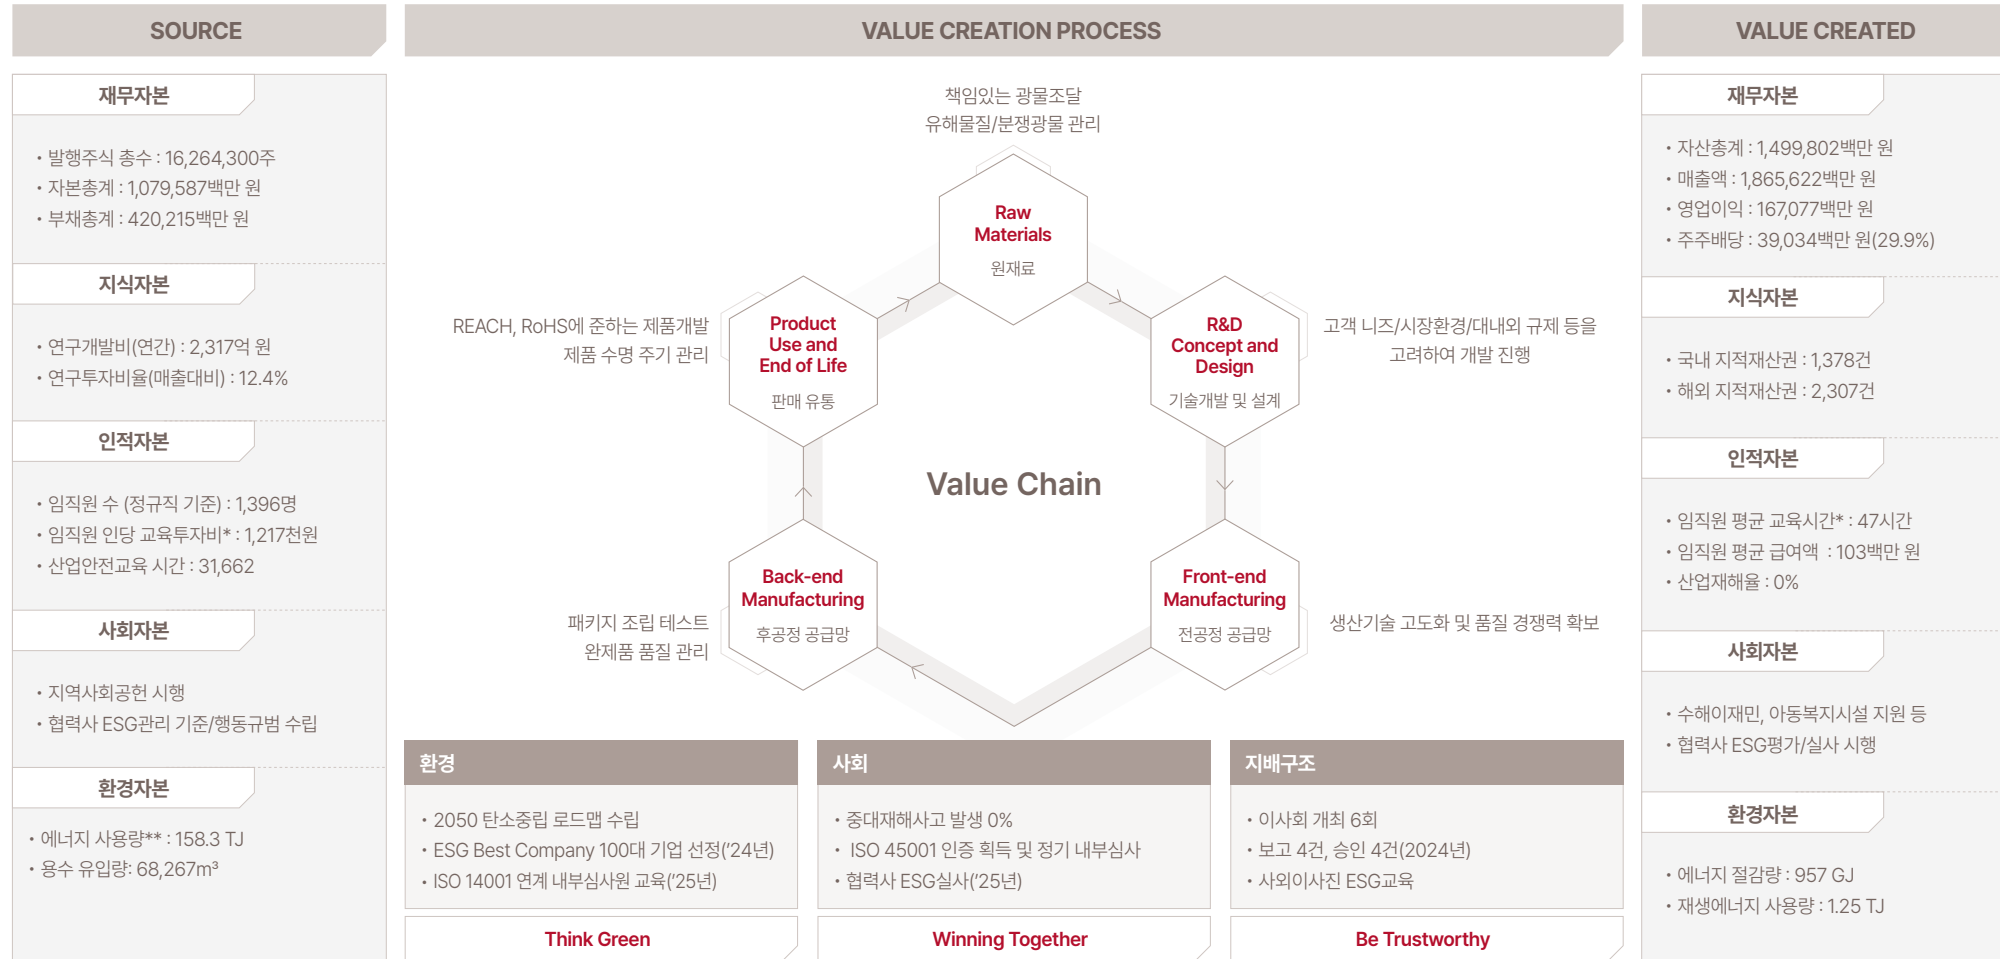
SOURCE

재무자본

• 발행주식 총수 : 16,264,300주
• 자본총계 : 1,079,587백만 원
• 부채총계 : 420,215백만 원

지식자본

• 연구개발비(연간) : 2,317억 원
• 연구투자비율(매출대비) : 12.4%

인적자본

• 임직원 수 (정규직 기준) : 1,396명
• 임직원 인당 교육투자비* : 1,217천원
• 산업안전교육 시간 : 31,662

사회자본

• 지역사회공헌 시행
• 협력사 ESG관리 기준/행동규범 수립

환경자본

• 에너지 사용량** : 158.3 TJ
• 용수 유입량: 68,267m³

VALUE CREATION PROCESS

책임있는 광물조달
유해물질/분쟁광물 관리

Raw Materials
원재료

REACH, RoHS에 준하는 제품개발
제품 수명 주기 관리

Product Use and End of Life
판매 유통

R&D Concept and Design
기술개발 및 설계

고객 니즈/시장환경/대내외 규제 등을
고려하여 개발 진행

Value Chain

Back-end Manufacturing
후공정 공급망

패키지 조립 테스트
완제품 품질 관리

Front-end Manufacturing
전공정 공급망

생산기술 고도화 및 품질 경쟁력 확보

환경

• 2050 탄소중립 로드맵 수립
• ESG Best Company 100대 기업 선정('24년)
• ISO 14001 연계 내부심사원 교육('25년)

사회

• 중대재해사고 발생 0%
• ISO 45001 인증 획득 및 정기 내부심사
• 협력사 ESG실사('25년)

지배구조

• 이사회 개최 6회
• 보고 4건, 승인 4건(2024년)
• 사외이사진 ESG교육

Think Green

Winning Together

Be Trustworthy

VALUE CREATED

재무자본

• 자산총계 : 1,499,802백만 원
• 매출액 : 1,865,622백만 원
• 영업이익 : 167,077백만 원
• 주주배당 : 39,034백만 원(29.9%)

지식자본

• 국내 지적재산권 : 1,378건
• 해외 지적재산권 : 2,307건

인적자본

• 임직원 평균 교육시간* : 47시간
• 임직원 평균 급여액 : 103백만 원
• 산업재해율 : 0%

사회자본

• 수해이재민, 아동복지시설 지원 등
• 협력사 ESG평가/실사 시행

환경자본

• 에너지 절감량 : 957 GJ
• 재생에너지 사용량 : 1.25 TJ